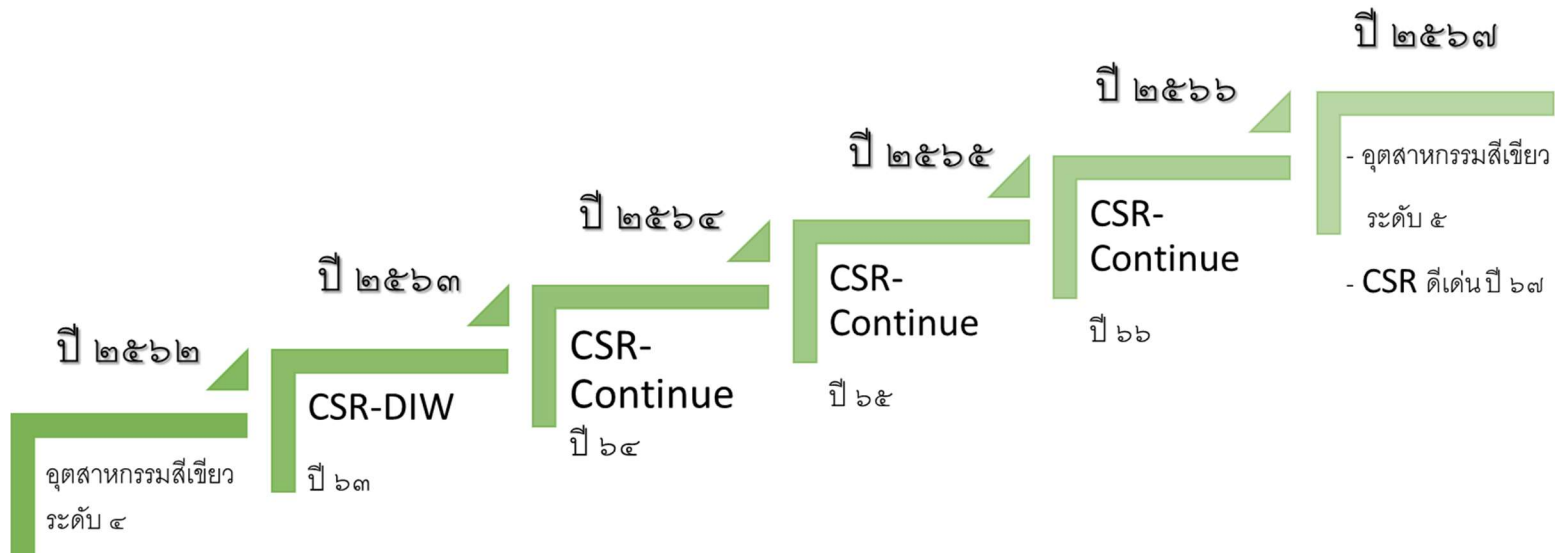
ปี ๒๕๖๒

อุตสาหกรรมสีเขียว ระดับ ๔

ปี ๒๕๖๓

CSR-DIW

ปี ๖๓

ปี ๒๕๖๔

CSR-Continue

ปี ๖๔

ปี ๒๕๖๕

CSR-Continue

ปี ๖๕

ปี ๒๕๖๖

CSR-Continue

ปี ๖๖

ปี ๒๕๖๗

- อุตสาหกรรมสีเขียว ระดับ ๕

- CSR ดีเด่นปี ๖๗